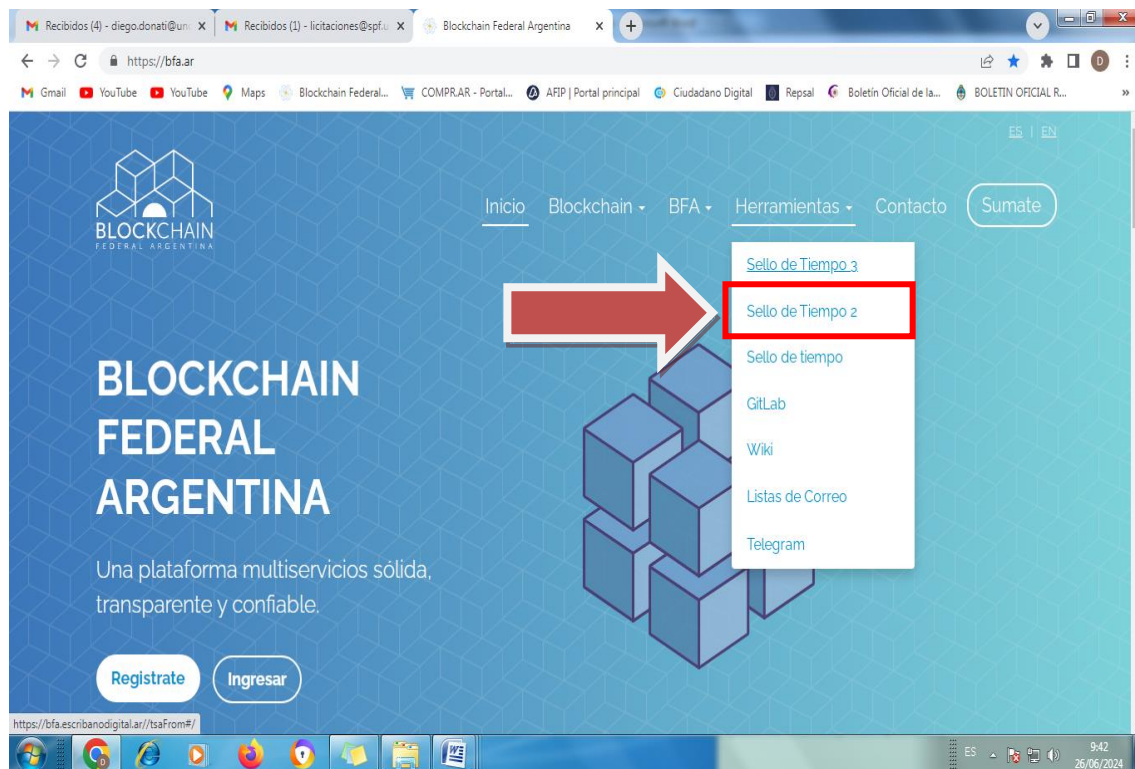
Recibidos (4) - diego.donati@un ×
Recibidos (1) - licitaciones@spf.u ×
Blockchain Federal Argentina ×

https://bfa.ar

Gmail YouTube YouTube Maps Blockchain Federal... COMPR.AR - Portal... AFIP | Portal principal Ciudadano Digital Repsal Boletín Oficial de la... BOLETIN OFICIAL R...

ES | EN

BLOCKCHAIN
FEDERAL ARGENTINA

Inicio Blockchain BFA Herramientas Contacto Sumate

Sello de Tiempo 3
Sello de Tiempo 2
Sello de tiempo
GitLab
Wiki
Listas de Correo
Telegram

BLOCKCHAIN FEDERAL ARGENTINA

Una plataforma multiservicios sólida, transparente y confiable.

Registrate Ingresar

https://bfa.escribanodigital.ar//tsaFrom#/

ES 9:42 26/06/2024